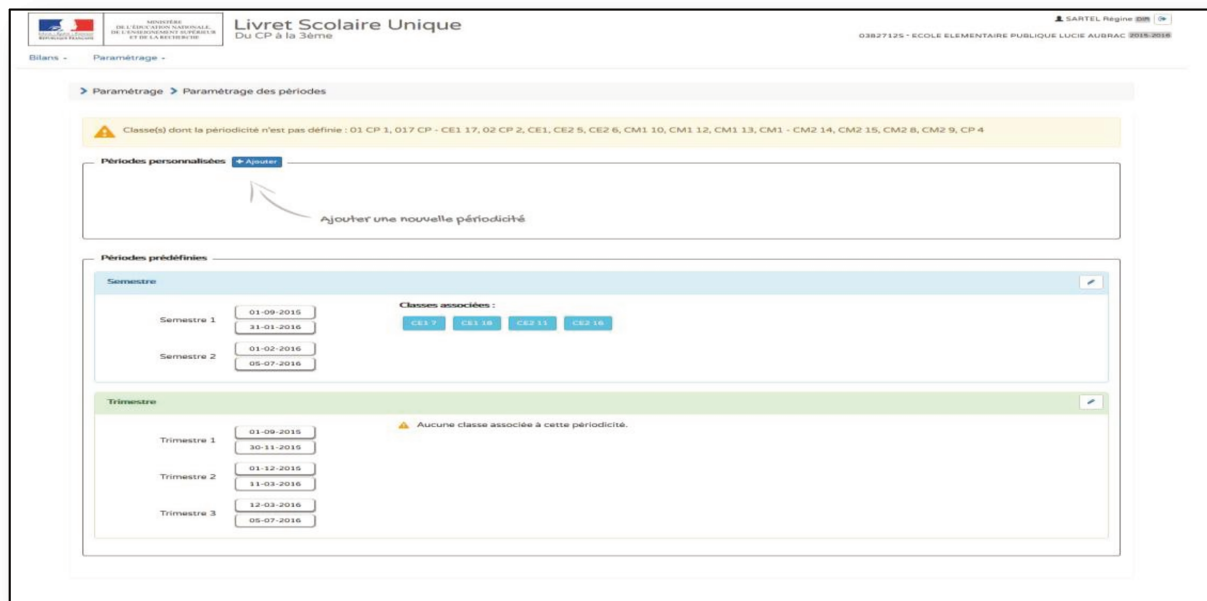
MINISTÈRE DE L'ÉDUCATION NATIONALE, DE L'ENSEIGNEMENT SUPÉRIEUR ET DE LA RECHERCHE

Livret Scolaire Unique
Du CP à la 3ème

SARTEL Régine DIR

0382712S - ECOLE ELEMENTAIRE PUBLIQUE LUCIE AUBRAC 2015-2016

Bilans - Paramétrage -

> Paramétrage > Paramétrage des périodes

Classe(s) dont la périodicité n'est pas définie : 01 CP 1, 017 CP - CE1 17, 02 CP 2, CE1, CE2 5, CE2 6, CM1 10, CM1 12, CM1 13, CM1 - CM2 14, CM2 15, CM2 8, CM2 9, CP 4

Périodes personnalisées + Ajouter

Ajouter une nouvelle périodicité

Périodes prédéfinies

Semestre

Semestre 1 01-09-2015 31-01-2016

Semestre 2 01-02-2016 05-07-2016

Classes associées :

CE1 7 CE1 18 CE2 11 CE2 16

Trimestre

Trimestre 1 01-09-2015 30-11-2015

Trimestre 2 01-12-2015 11-03-2016

Trimestre 3 12-03-2016 05-07-2016

Aucune classe associée à cette périodicité.